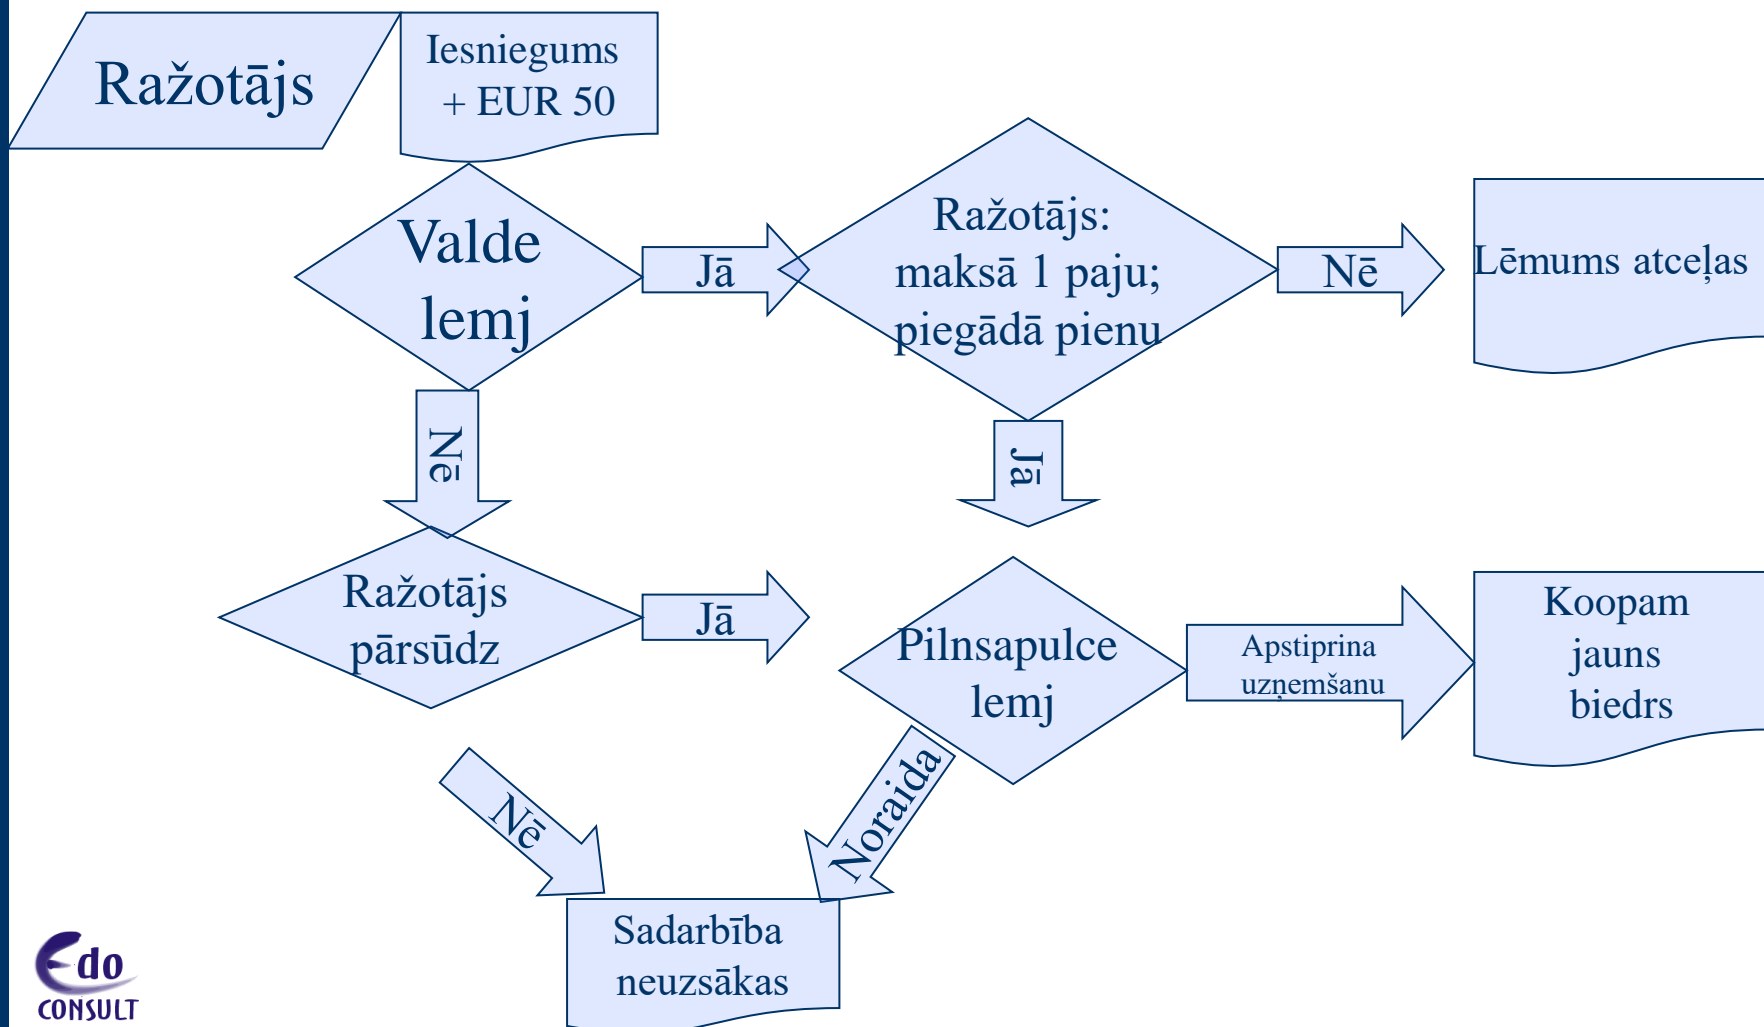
Ražotājs

Iesniegums + EUR 50

Valde lemj

Jā

Ražotājs: maksā 1 paju; piegādā pienu

Nē

Lēmums atceļas

Nē

Jā

Ražotājs pārsūdz

Jā

Pilnsapulce lemj

Apstiprina uzņemšanu

Koopam jauns biedrs

Nē

Noraida

Sadarbība neuzsākas

Edo CONSULT